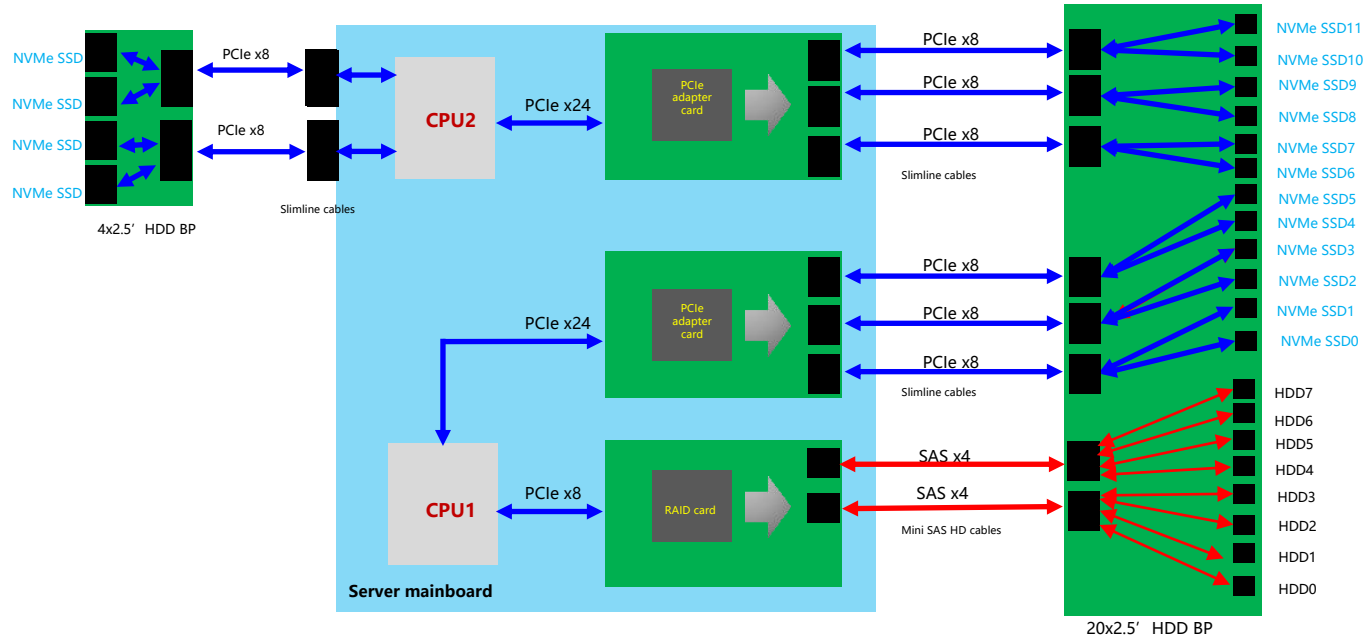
NVMe SSD
NVMe SSD
NVMe SSD
NVMe SSD
4x2.5’ HDD BP
PCIe x8
PCIe x8
Slimline cables
CPU2
PCIe x24
PCIe adapter card
PCIe x8
PCIe x8
PCIe x8
Slimline cables
NVMe SSD11
NVMe SSD10
NVMe SSD9
NVMe SSD8
NVMe SSD7
NVMe SSD6
NVMe SSD5
NVMe SSD4
NVMe SSD3
NVMe SSD2
NVMe SSD1
NVMe SSD0
PCIe x24
PCIe adapter card
PCIe x8
PCIe x8
PCIe x8
Slimline cables
HDD7
HDD6
HDD5
HDD4
HDD3
HDD2
HDD1
HDD0
CPU1
PCIe x8
RAID card
SAS x4
SAS x4
Mini SAS HD cables
Server mainboard
20x2.5’ HDD BP